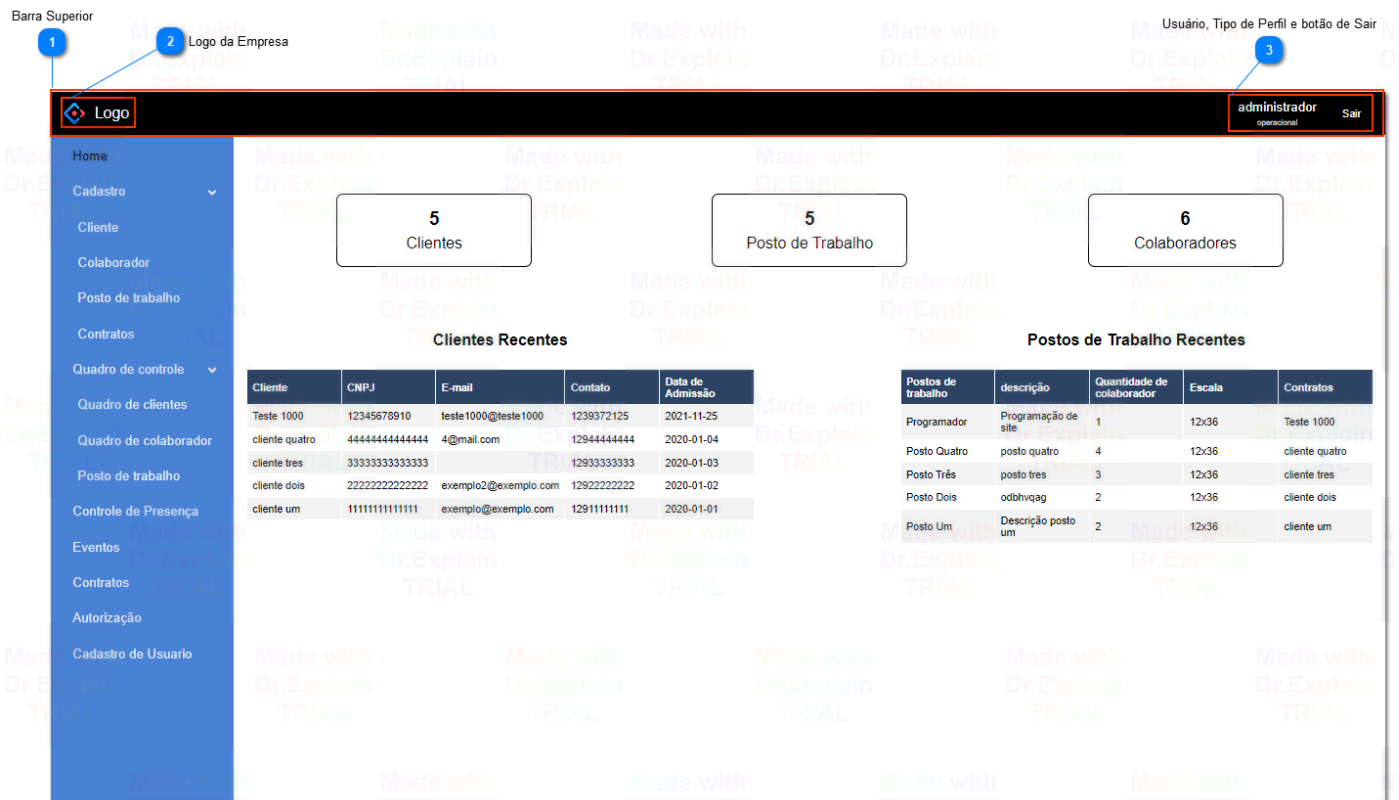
Barra Superior

1

2 Logo da Empresa

Usuário, Tipo de Perfil e botão de Sair

3

Logo

administrador
operacional

Sair

Home
Cadastro
Cliente
Colaborador
Posto de trabalho
Contratos
Quadro de controle
Quadro de clientes
Quadro de colaborador
Posto de trabalho
Controle de Presença
Eventos
Contratos
Autorização
Cadastro de Usuario

5
Clientes

5
Posto de Trabalho

6
Colaboradores

Clientes Recentes

| Cliente | CNPJ | E-mail | Contato | Data de Admissão |
|---|---|---|---|---|
| Teste 1000 | 12345678910 | teste1000@teste1000 | 1239372125 | 2021-11-25 |
| cliente quatro | 44444444444444 | 4@mail.com | 12944444444 | 2020-01-04 |
| cliente tres | 33333333333333 | | 12933333333 | 2020-01-03 |
| cliente dois | 22222222222222 | exemplo2@exemplo.com | 12922222222 | 2020-01-02 |
| cliente um | 11111111111111 | exemplo@exemplo.com | 12911111111 | 2020-01-01 |

Postos de Trabalho Recentes

| Postos de trabalho | descrição | Quantidade de colaborador | Escala | Contratos |
|---|---|---|---|---|
| Programador | Programação de site | 1 | 12x36 | Teste 1000 |
| Posto Quatro | posto quatro | 4 | 12x36 | cliente quatro |
| Posto Três | posto tres | 3 | 12x36 | cliente tres |
| Posto Dois | odbhvqag | 2 | 12x36 | cliente dois |
| Posto Um | Descrição posto um | 2 | 12x36 | cliente um |

Made with Dr.Explain TRIAL